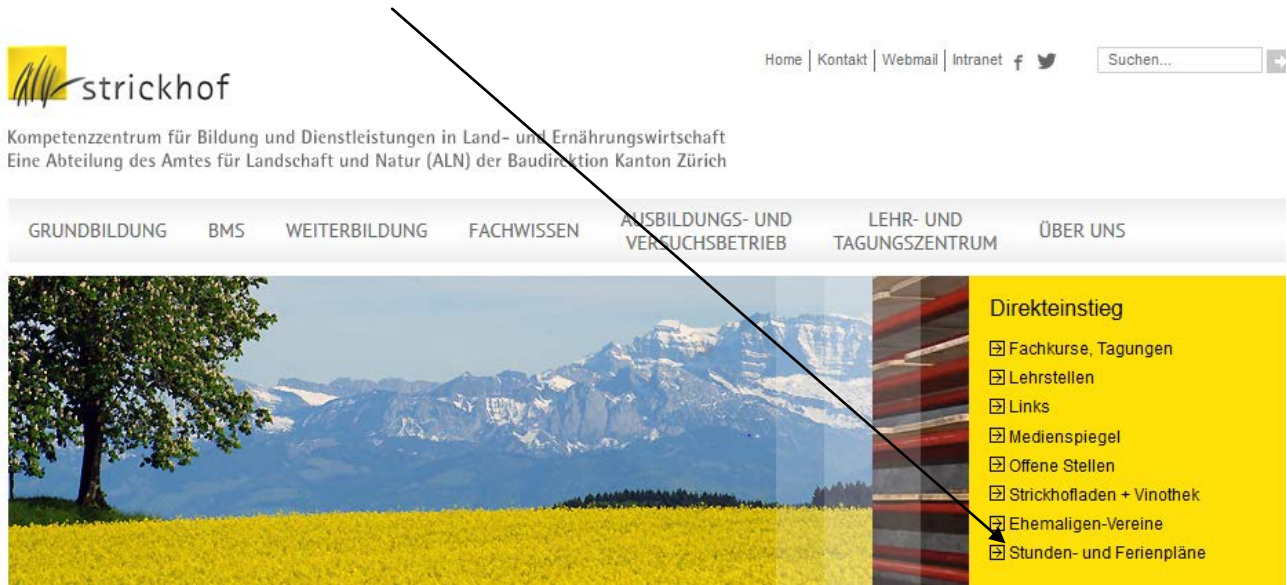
strickhof

Home | Kontakt | Webmail | Intranet

Suchen...

Kompetenzzentrum für Bildung und Dienstleistungen in Land- und Ernährungswirtschaft
Eine Abteilung des Amtes für Landschaft und Natur (ALN) der Baudirektion Kanton Zürich

GRUNDBILDUNG | BMS | WEITERBILDUNG | FACHWISSEN | AUSBILDUNGS- UND VERSUCHSBETRIEB | LEHR- UND TAGUNGSZENTRUM | ÜBER UNS

Direkteinstieg

Fachkurse, Tagungen
Lehrstellen
Links
Medienspiegel
Offene Stellen
Strickhofladen + Vinothek
Ehemaligen-Vereine
Stunden- und Ferienpläne